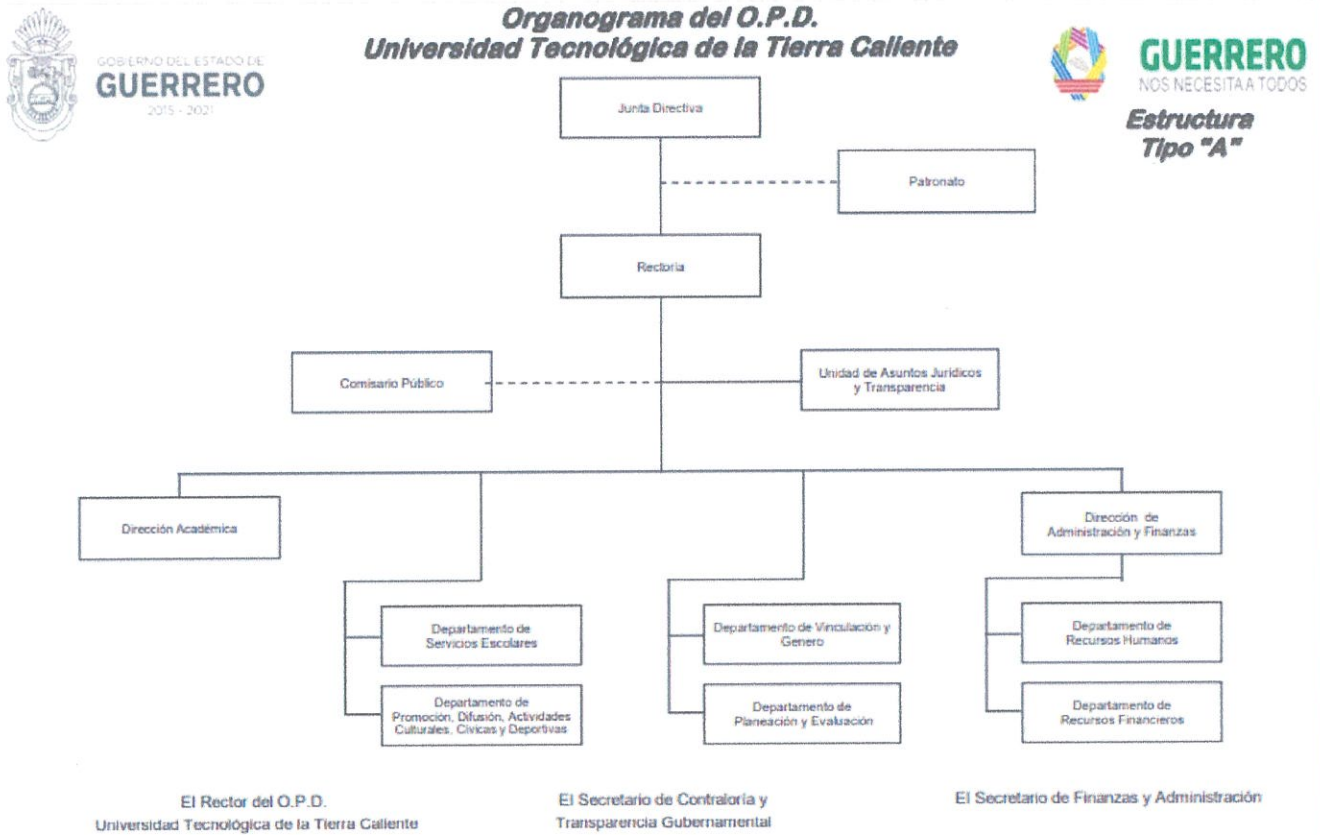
GOBIERNO DEL ESTADO DE
GUERRERO
2015 - 2021

Organograma del O.P.D.
Universidad Tecnológica de la Tierra Caliente

GUERRERO
NOS NECESITA A TODOS

Estructura
Tipo "A"

Junta Directiva

Patronato

Rectoría

Comisario Público

Unidad de Asuntos Jurídicos y Transparencia

Dirección Académica

Departamento de Servicios Escolares

Departamento de Promoción, Difusión, Actividades Culturales, Cívicas y Deportivas

Departamento de Vinculación y Genero

Departamento de Planeación y Evaluación

Dirección de Administración y Finanzas

Departamento de Recursos Humanos

Departamento de Recursos Financieros

El Rector del O.P.D.
Universidad Tecnológica de la Tierra Caliente

El Secretario de Contraloría y
Transparencia Gubernamental

El Secretario de Finanzas y Administración